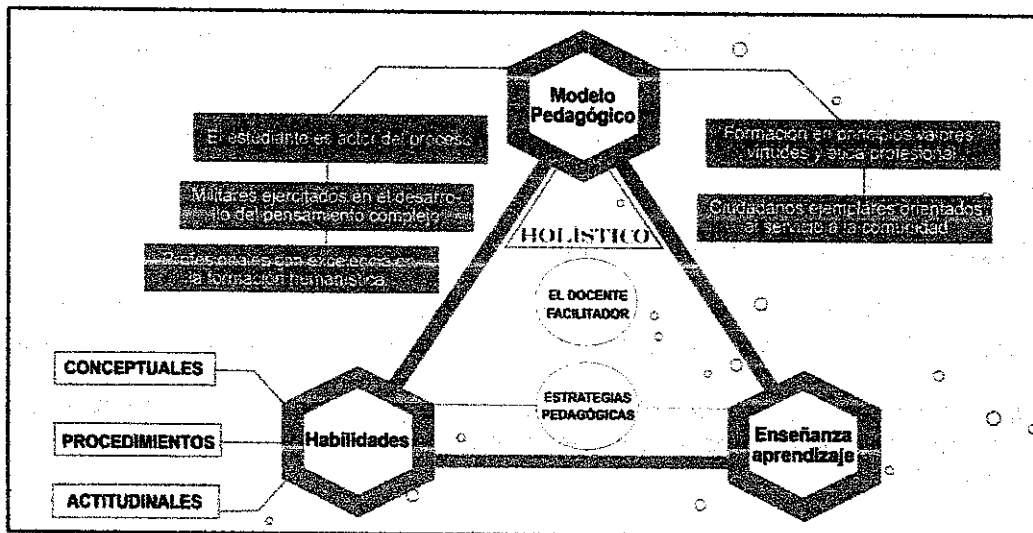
Modelo Pedagógico

El estudiante es actor del proceso

Militares ejercitados en el desarrollo del pensamiento complejo

Profesionales con excelencia en la formación humanística

Formación en principios valores virtudes y ética profesional

Ciudadanos ejemplares orientados al servicio a la comunidad

HOLÍSTICO

EL DOCENTE FACILITADOR

ESTRATEGIAS PEDAGÓGICAS

CONCEPTUALES

PROCEDIMIENTOS

ACTITUDINALES

Habilidades

Enseñanza aprendizaje